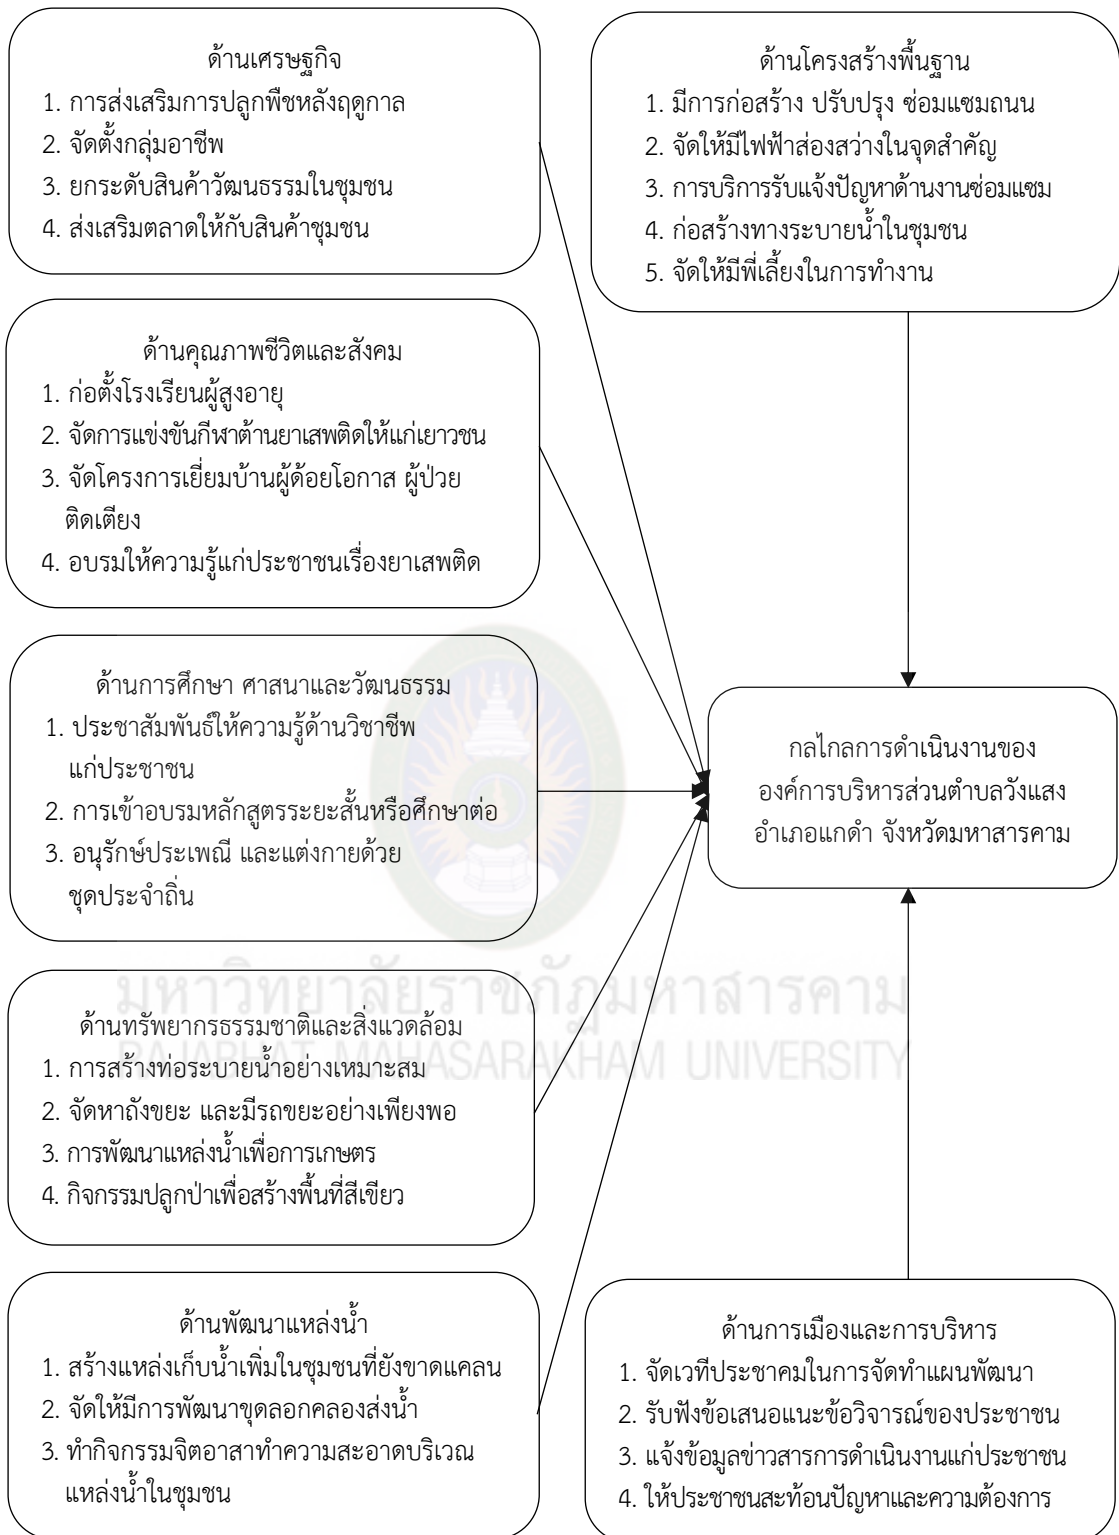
ด้านเศรษฐกิจ
1. การส่งเสริมการปลูกพืชหลังฤดูกาล
2. จัดตั้งกลุ่มอาชีพ
3. ยกระดับสินค้าวัฒนธรรมในชุมชน
4. ส่งเสริมตลาดให้กับสินค้าชุมชน

ด้านโครงสร้างพื้นฐาน
1. มีการก่อสร้าง ปรับปรุง ซ่อมแซมถนน
2. จัดให้มีไฟฟ้าส่องสว่างในจุดสำคัญ
3. การบริการรับแจ้งปัญหาด้านงานซ่อมแซม
4. ก่อสร้างทางระบายน้ำในชุมชน
5. จัดให้มีพี่เลี้ยงในการทำงาน

ด้านคุณภาพชีวิตและสังคม
1. ก่อตั้งโรงเรียนผู้สูงอายุ
2. จัดการแข่งขันกีฬาต้านยาเสพติดให้แก่เยาวชน
3. จัดโครงการเยี่ยมบ้านผู้ด้อยโอกาส ผู้ป่วยติดเตียง
4. อบรมให้ความรู้แก่ประชาชนเรื่องยาเสพติด

ด้านการศึกษา ศาสนาและวัฒนธรรม
1. ประชาสัมพันธ์ให้ความรู้ด้านวิชาชีพแก่ประชาชน
2. การเข้าอบรมหลักสูตรระยะสั้นหรือศึกษาต่อ
3. อนุรักษ์ประเพณี และแต่งกายด้วยชุดประจำถิ่น

กลไกลการดำเนินงานขององค์การบริหารส่วนตำบลวังแสง อำเภอแกดำ จังหวัดมหาสารคาม

มหาวิทยาลัยราชภัฏมหาสารคาม
RAJABHAT MAHASARAKHAM UNIVERSITY

ด้านทรัพยากรธรรมชาติและสิ่งแวดล้อม
1. การสร้างท่อระบายน้ำอย่างเหมาะสม
2. จัดหาถังขยะ และมีรถขยะอย่างเพียงพอ
3. การพัฒนาแหล่งน้ำเพื่อการเกษตร
4. กิจกรรมปลูกป่าเพื่อสร้างพื้นที่สีเขียว

ด้านพัฒนาแหล่งน้ำ
1. สร้างแหล่งเก็บน้ำเพิ่มในชุมชนที่ยังขาดแคลน
2. จัดให้มีการพัฒนาขุดลอกคลองส่งน้ำ
3. ทำกิจกรรมจิตอาสาทำความสะอาดบริเวณแหล่งน้ำในชุมชน

ด้านการเมืองและการบริหาร
1. จัดเวทีประชาคมในการจัดทำแผนพัฒนา
2. รับฟังข้อเสนอแนะข้อวิจารณ์ของประชาชน
3. แจ้งข้อมูลข่าวสารการดำเนินงานแก่ประชาชน
4. ให้ประชาชนสะท้อนปัญหาและความต้องการ